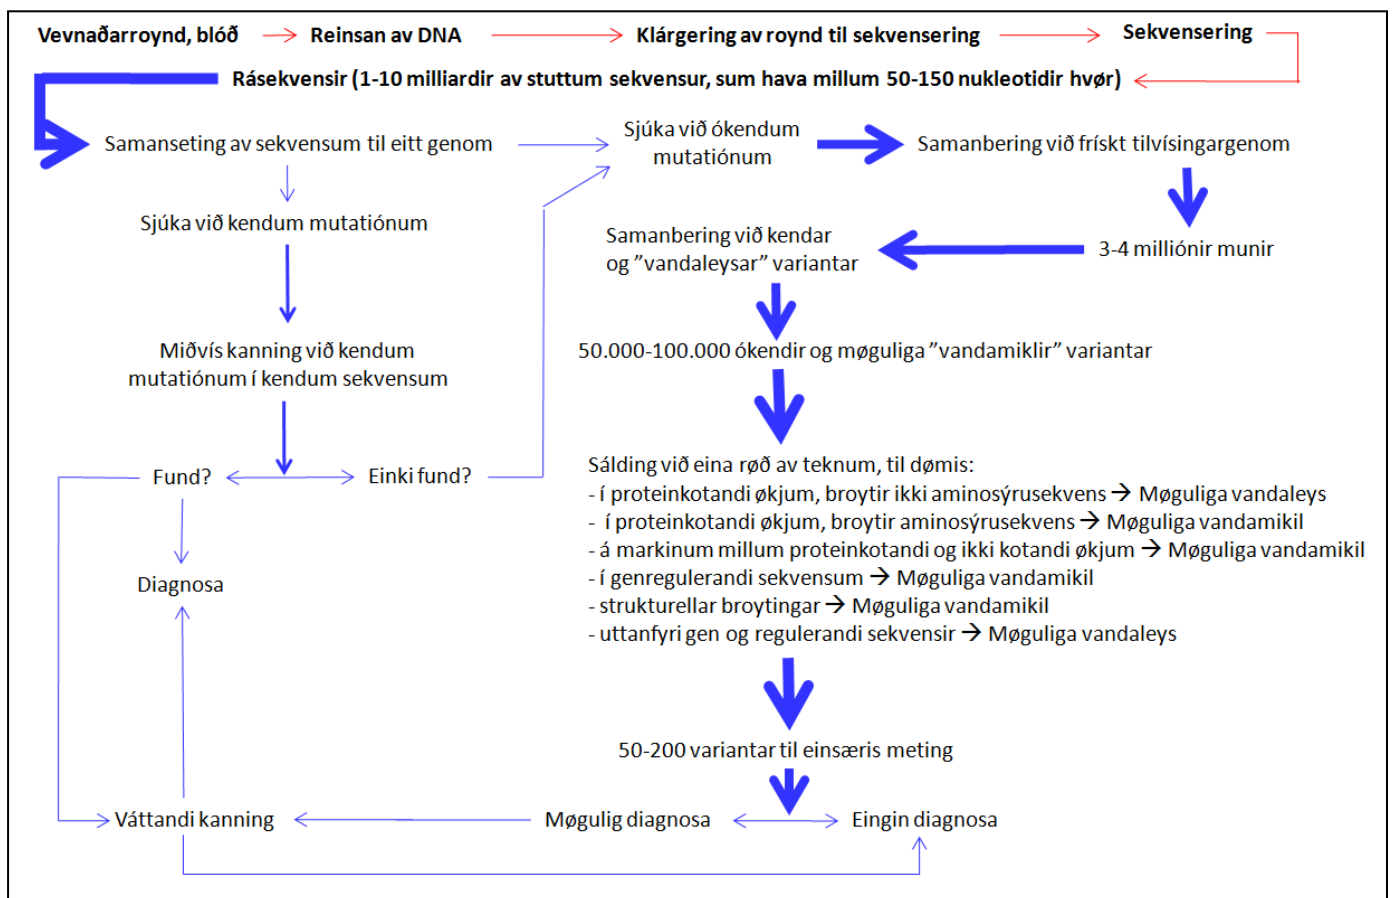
Vevnaðarroynd, blóð → Reinsan av DNA → Klárgering av roynd til sekvensering → Sekvensering

Rásekvensir (1-10 milliardir av stuttum sekvensur, sum hava millum 50-150 nukleotidir hvør)

Samanseting av sekvensum til eitt genom

Sjúka við ókendum mutatiónum

Samanbering við frískt tilvísingargenom

Sjúka við kendum mutatiónum

Samanbering við kendar og "vandaleysar" variantar

3-4 milliónir munir

Miðvís kanning við kendum mutatiónum í kendum sekvensum

50.000-100.000 ókendir og møguliga "vandamiklir" variantar

Fund?

Einki fund?

Sálding við eina røð av teknum, til dømis:
- í proteinkotandi økjum, broytir ikki aminosýrusekvens → Møguliga vandaleys
- í proteinkotandi økjum, broytir aminosýrusekvens → Møguliga vandamikil
- á markinum millum proteinkotandi og ikki kotandi økjum → Møguliga vandamikil
- í genregulerandi sekvensum → Møguliga vandamikil
- strukturellar broytingar → Møguliga vandamikil
- uttanfyri gen og regulerandi sekvensir → Møguliga vandaleys

Diagnosa

50-200 variantar til einsæris meting

Váttandi kanning

Møgulig diagnosa

Eingin diagnosa